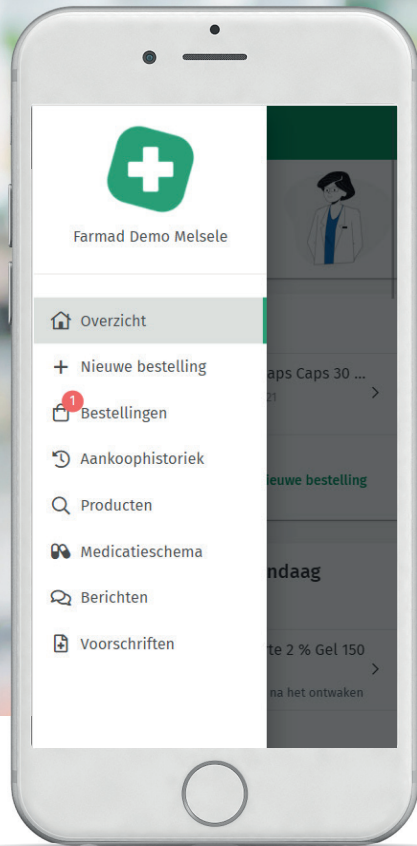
Farmad Demo Melsele

Overzicht

Nieuwe bestelling

1

Bestellingen

Aankoophistoriek

Producten

Medicatieschema

Berichten

Voorschriften

aps Caps 30 ...

21

ieuwe bestelling

ndaag

rte 2 % Gel 150

n na het ontwaken